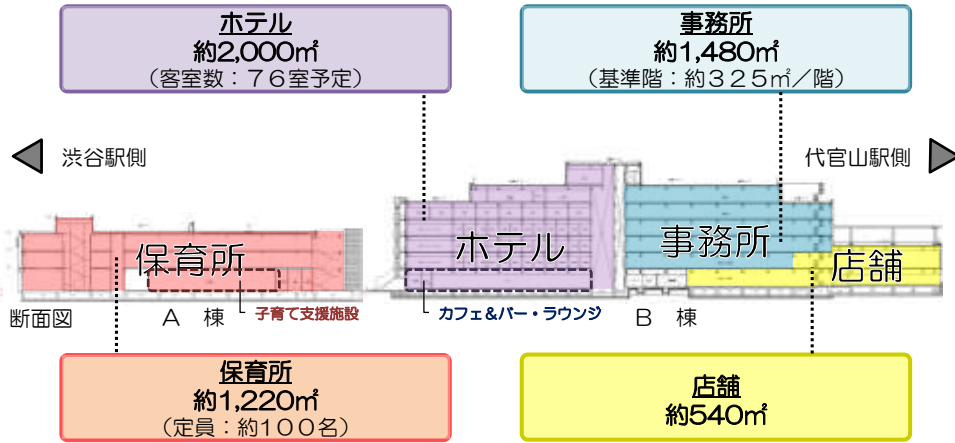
ホテル
約2,000㎡
（客室数：７６室予定）

事務所
約1,480㎡
（基準階：約３２５㎡／階）

渋谷駅側

代官山駅側

保育所

ホテル

事務所

店舗

断面図

Ａ　棟

子育て支援施設

カフェ＆バー・ラウンジ

Ｂ　棟

保育所
約1,220㎡
（定員：約１００名）

店舗
約540㎡